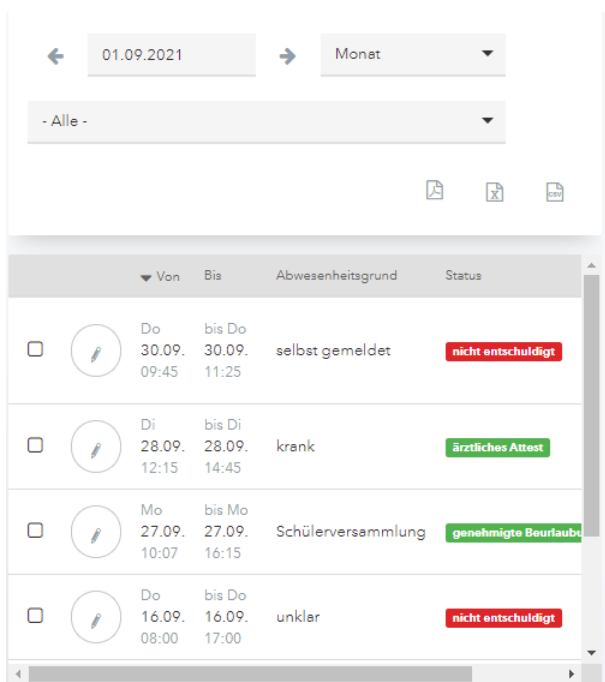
01.09.2021

Monat

- Alle -

| | | Von | Bis | Abwesenheitsgrund | Status |
|---|---|---|---|---|---|
| | | Do 30.09. 09:45 | bis Do 30.09. 11:25 | selbst gemeldet | nicht entschuldigt |
| | | Di 28.09. 12:15 | bis Di 28.09. 14:45 | krank | ärztliches Attest |
| | | Mo 27.09. 10:07 | bis Mo 27.09. 16:15 | Schülerversammlung | genehmigte Beurlaubu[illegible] |
| | | Do 16.09. 08:00 | bis Do 16.09. 17:00 | unklar | nicht entschuldigt |